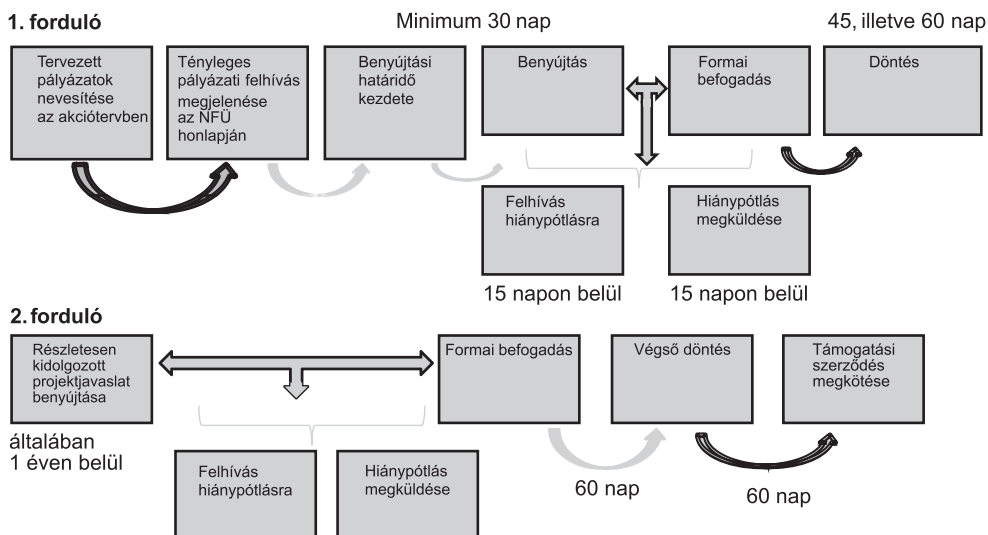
1. forduló

Minimum 30 nap

45, illetve 60 nap

Tervezett pályázatok nevesítése az akciótervben

Tényleges pályázati felhívás megjelenése az NFÜ honlapján

Benyújtási határidő kezdete

Benyújtás

Formai befogadás

Döntés

Felhívás hiánypótlásra

Hiánypótlás megküldése

15 napon belül

15 napon belül

2. forduló

Részletesen kidolgozott projektjavaslat benyújtása

általában 1 éven belül

Formai befogadás

Végső döntés

Támogatási szerződés megkötése

Felhívás hiánypótlásra

Hiánypótlás megküldése

60 nap

60 nap